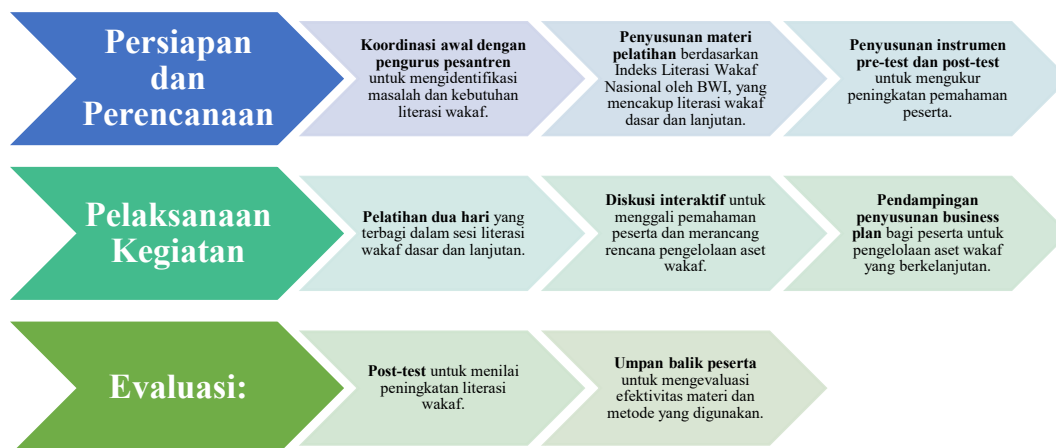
Persiapan dan Perencanaan

Koordinasi awal dengan pengurus pesantren untuk mengidentifikasi masalah dan kebutuhan literasi wakaf.

Penyusunan materi pelatihan berdasarkan Indeks Literasi Wakaf Nasional oleh BWI, yang mencakup literasi wakaf dasar dan lanjutan.

Penyusunan instrumen pre-test dan post-test untuk mengukur peningkatan pemahaman peserta.

Pelaksanaan Kegiatan

Pelatihan dua hari yang terbagi dalam sesi literasi wakaf dasar dan lanjutan.

Diskusi interaktif untuk menggali pemahaman peserta dan merancang rencana pengelolaan aset wakaf.

Pendampingan penyusunan business plan bagi peserta untuk pengelolaan aset wakaf yang berkelanjutan.

Evaluasi:

Post-test untuk menilai peningkatan literasi wakaf.

Umpan balik peserta untuk mengevaluasi efektivitas materi dan metode yang digunakan.